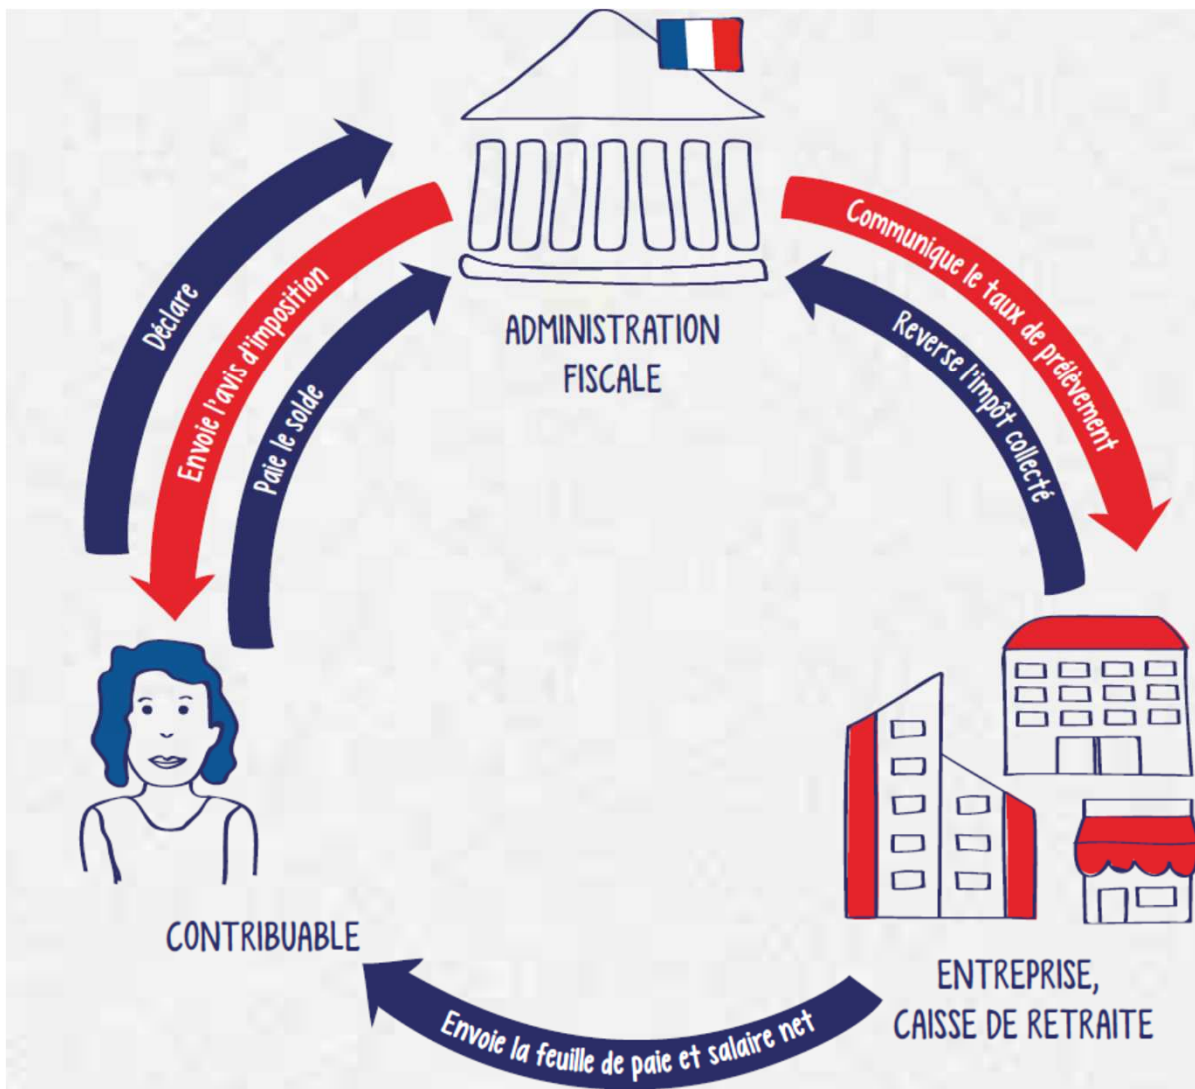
ADMINISTRATION FISCALE

Déclare

Envoie l'avis d'imposition

Paie le solde

Communique le taux de prélèvement

Reverse l'impôt collecté

CONTRIBUABLE

ENTREPRISE, CAISSE DE RETRAITE

Envoie la feuille de paie et salaire net